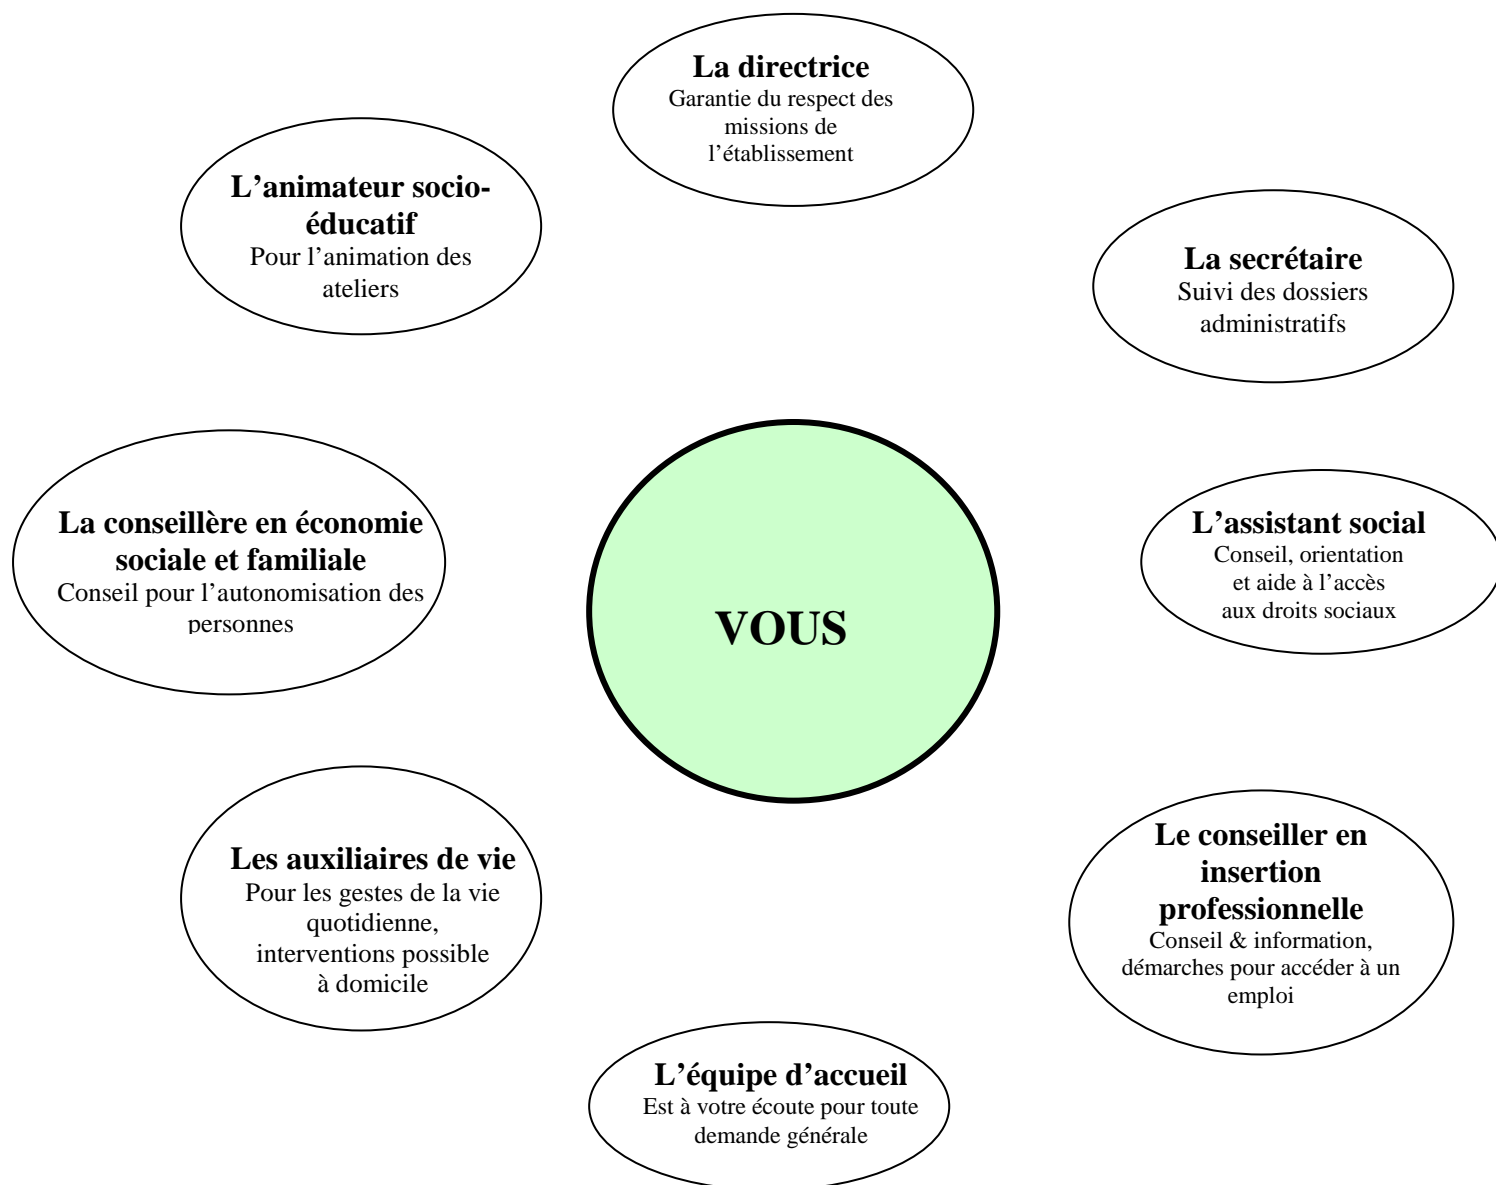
**La directrice**
Garantie du respect des missions de l'établissement

**L'animateur socio-éducatif**
Pour l'animation des ateliers

**La secrétaire**
Suivi des dossiers administratifs

**La conseillère en économie sociale et familiale**
Conseil pour l'autonomisation des personnes

**VOUS**

**L'assistant social**
Conseil, orientation et aide à l'accès aux droits sociaux

**Les auxiliaires de vie**
Pour les gestes de la vie quotidienne, interventions possible à domicile

**Le conseiller en insertion professionnelle**
Conseil & information, démarches pour accéder à un emploi

**L'équipe d'accueil**
Est à votre écoute pour toute demande générale